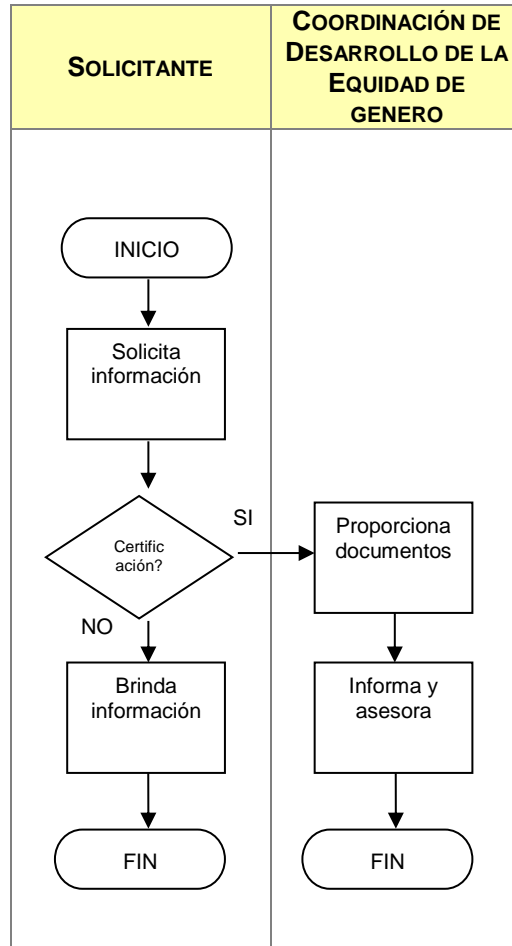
| SOLICITANTE | COORDINACIÓN DE DESARROLLO DE LA EQUIDAD DE GENERO |
|---|---|

INICIO

Solicita información

Certific ación?

SI

NO

Proporciona documentos

Informa y asesora

Brinda información

FIN

FIN